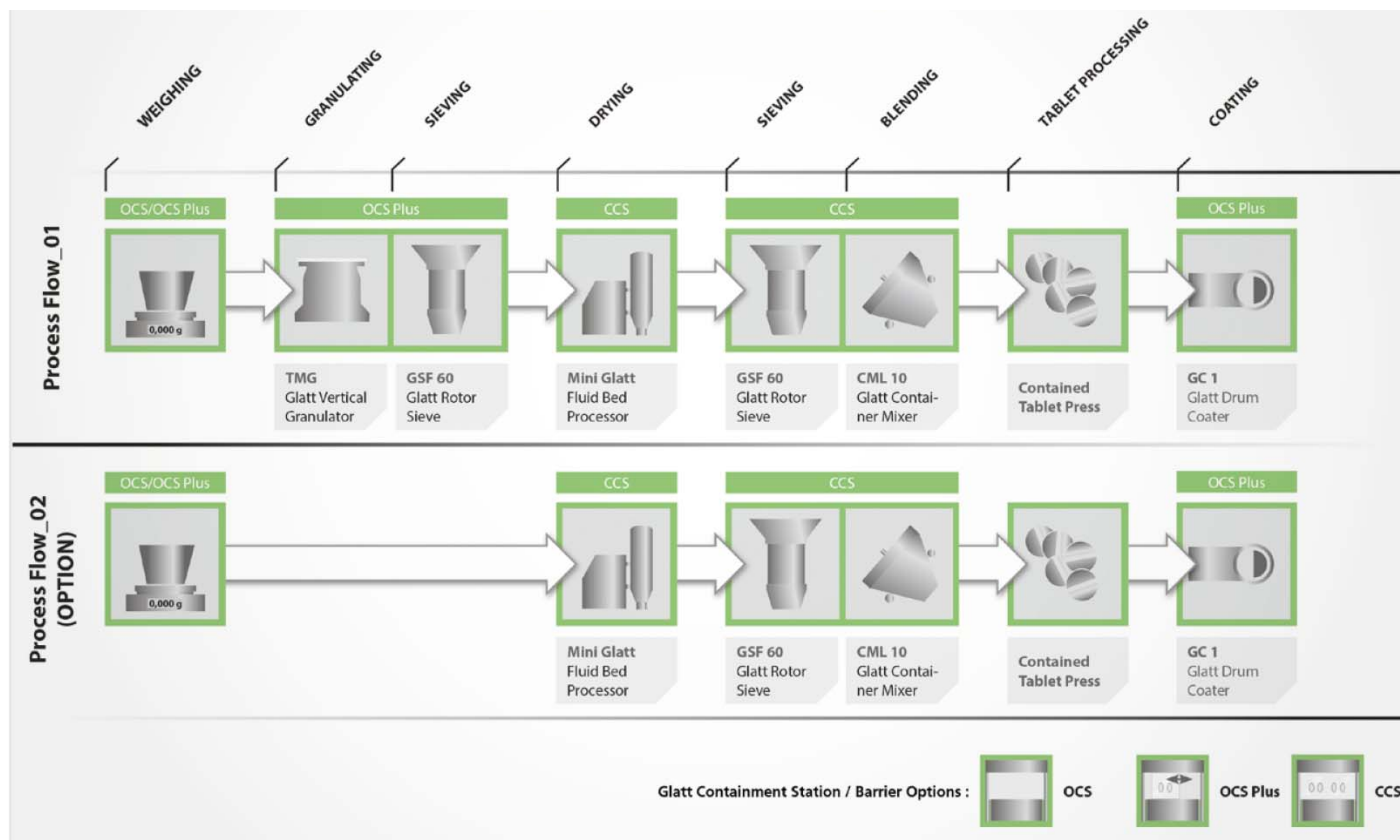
WEIGHING GRANULATING SIEVING DRYING SIEVING BLENDING TABLET PROCESSING COATING

Process Flow_01

OCS/OCS Plus

0,000 g

OCS Plus

TMG
Glatt Vertical Granulator

GSF 60
Glatt Rotor Sieve

CCS

Mini Glatt
Fluid Bed Processor

CCS

GSF 60
Glatt Rotor Sieve

CML 10
Glatt Container Mixer

Contained
Tablet Press

OCS Plus

GC 1
Glatt Drum Coater

Process Flow_02 (OPTION)

OCS/OCS Plus

0,000 g

CCS

Mini Glatt
Fluid Bed Processor

CCS

GSF 60
Glatt Rotor Sieve

CML 10
Glatt Container Mixer

Contained
Tablet Press

OCS Plus

GC 1
Glatt Drum Coater

Glatt Containment Station / Barrier Options : OCS 00 OCS Plus 00 00 CCS